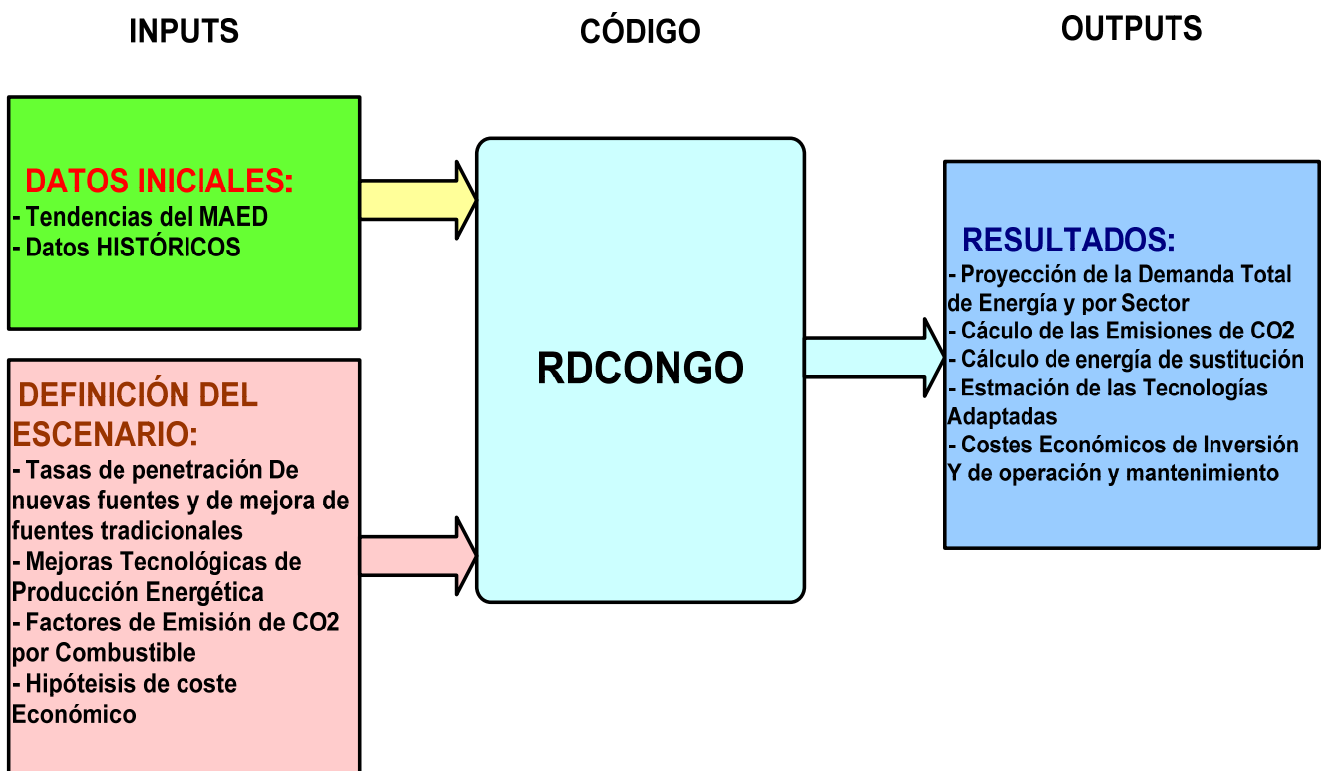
INPUTS

CÓDIGO

OUTPUTS

DATOS INICIALES:
- Tendencias del MAED
- Datos HISTÓRICOS

DEFINICIÓN DEL ESCENARIO:
- Tasas de penetración De nuevas fuentes y de mejora de fuentes tradicionales
- Mejoras Tecnológicas de Producción Energética
- Factores de Emisión de CO2 por Combustible
- Hipóteisis de coste Económico

RDCONGO

RESULTADOS:
- Proyección de la Demanda Total de Energía y por Sector
- Cáculo de las Emisiones de CO2
- Cálculo de energía de sustitución
- Estmación de las Tecnologías Adaptadas
- Costes Económicos de Inversión Y de operación y mantenimiento